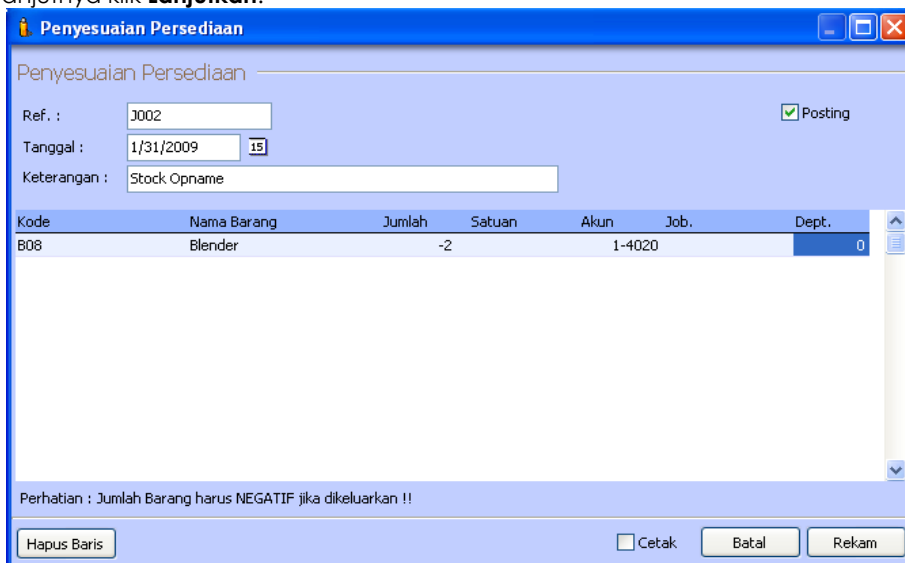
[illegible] klik **Lanjutkan**.

Penyesuaian Persediaan

Penyesuaian Persediaan

Ref. : J002

Tanggal : 1/31/2009 15

Keterangan : Stock Opname

Posting

| Kode | Nama Barang | Jumlah | Satuan | Akun | Job. | Dept. |
|---|---|---|---|---|---|---|
| B08 | Blender | -2 | | 1-4020 | | 0 |

Perhatian : Jumlah Barang harus NEGATIF jika dikeluarkan !!

Hapus Baris

Cetak

Batal

Rekam